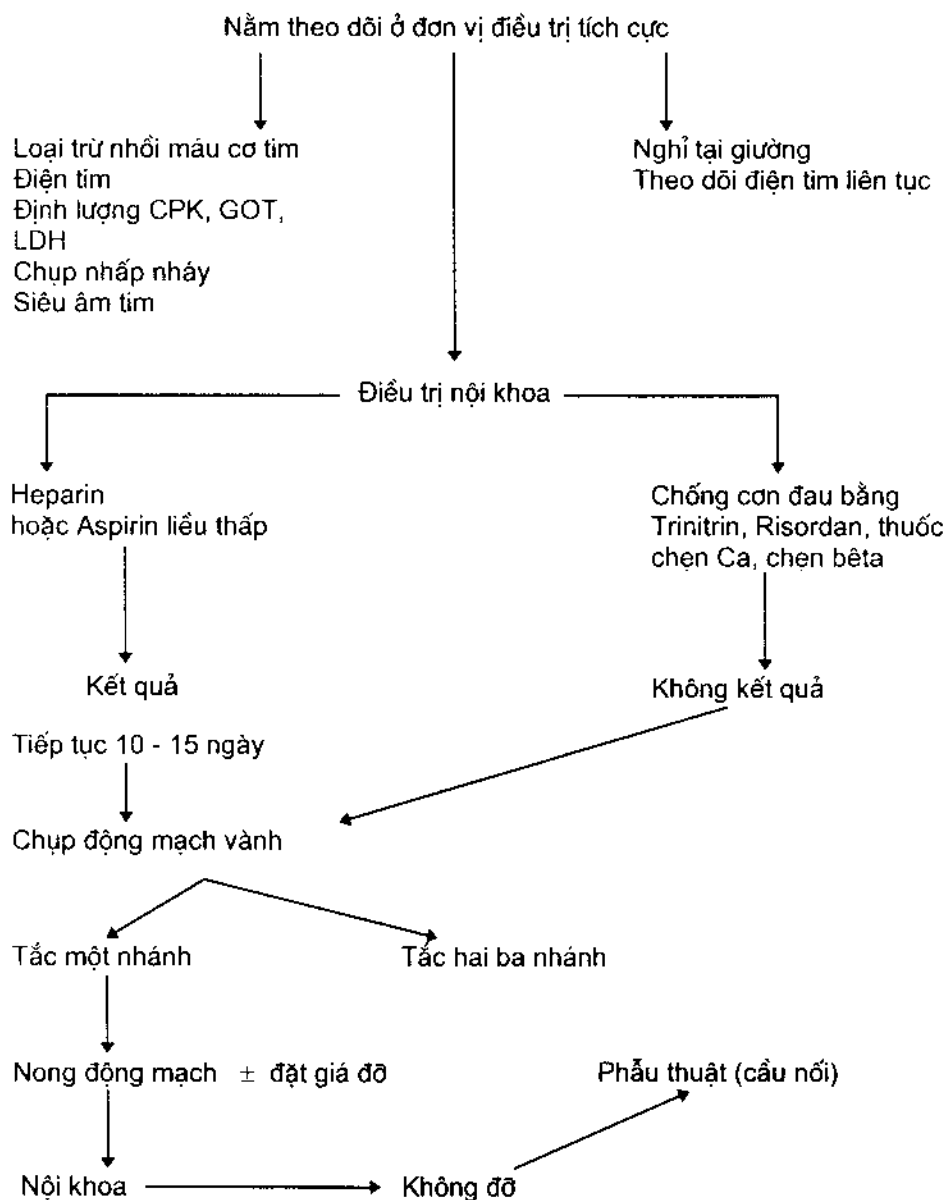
Nằm theo dõi ở đơn vị điều trị tích cực

Loại trừ nhồi máu cơ tim
Điện tim
Định lượng CPK, GOT, LDH
Chụp nhấp nháy
Siêu âm tim

Nghỉ tại giường
Theo dõi điện tim liên tục

Điều trị nội khoa

Heparin
hoặc Aspirin liều thấp

Chống cơn đau bằng Trinitrin, Risordan, thuốc chẹn Ca, chẹn bêta

Kết quả

Không kết quả

Tiếp tục 10 - 15 ngày

Chụp động mạch vành

Tắc một nhánh

Tắc hai ba nhánh

Nong động mạch $\pm$ đặt giá đỡ

Phẫu thuật (cầu nối)

Nội khoa

Không đỡ